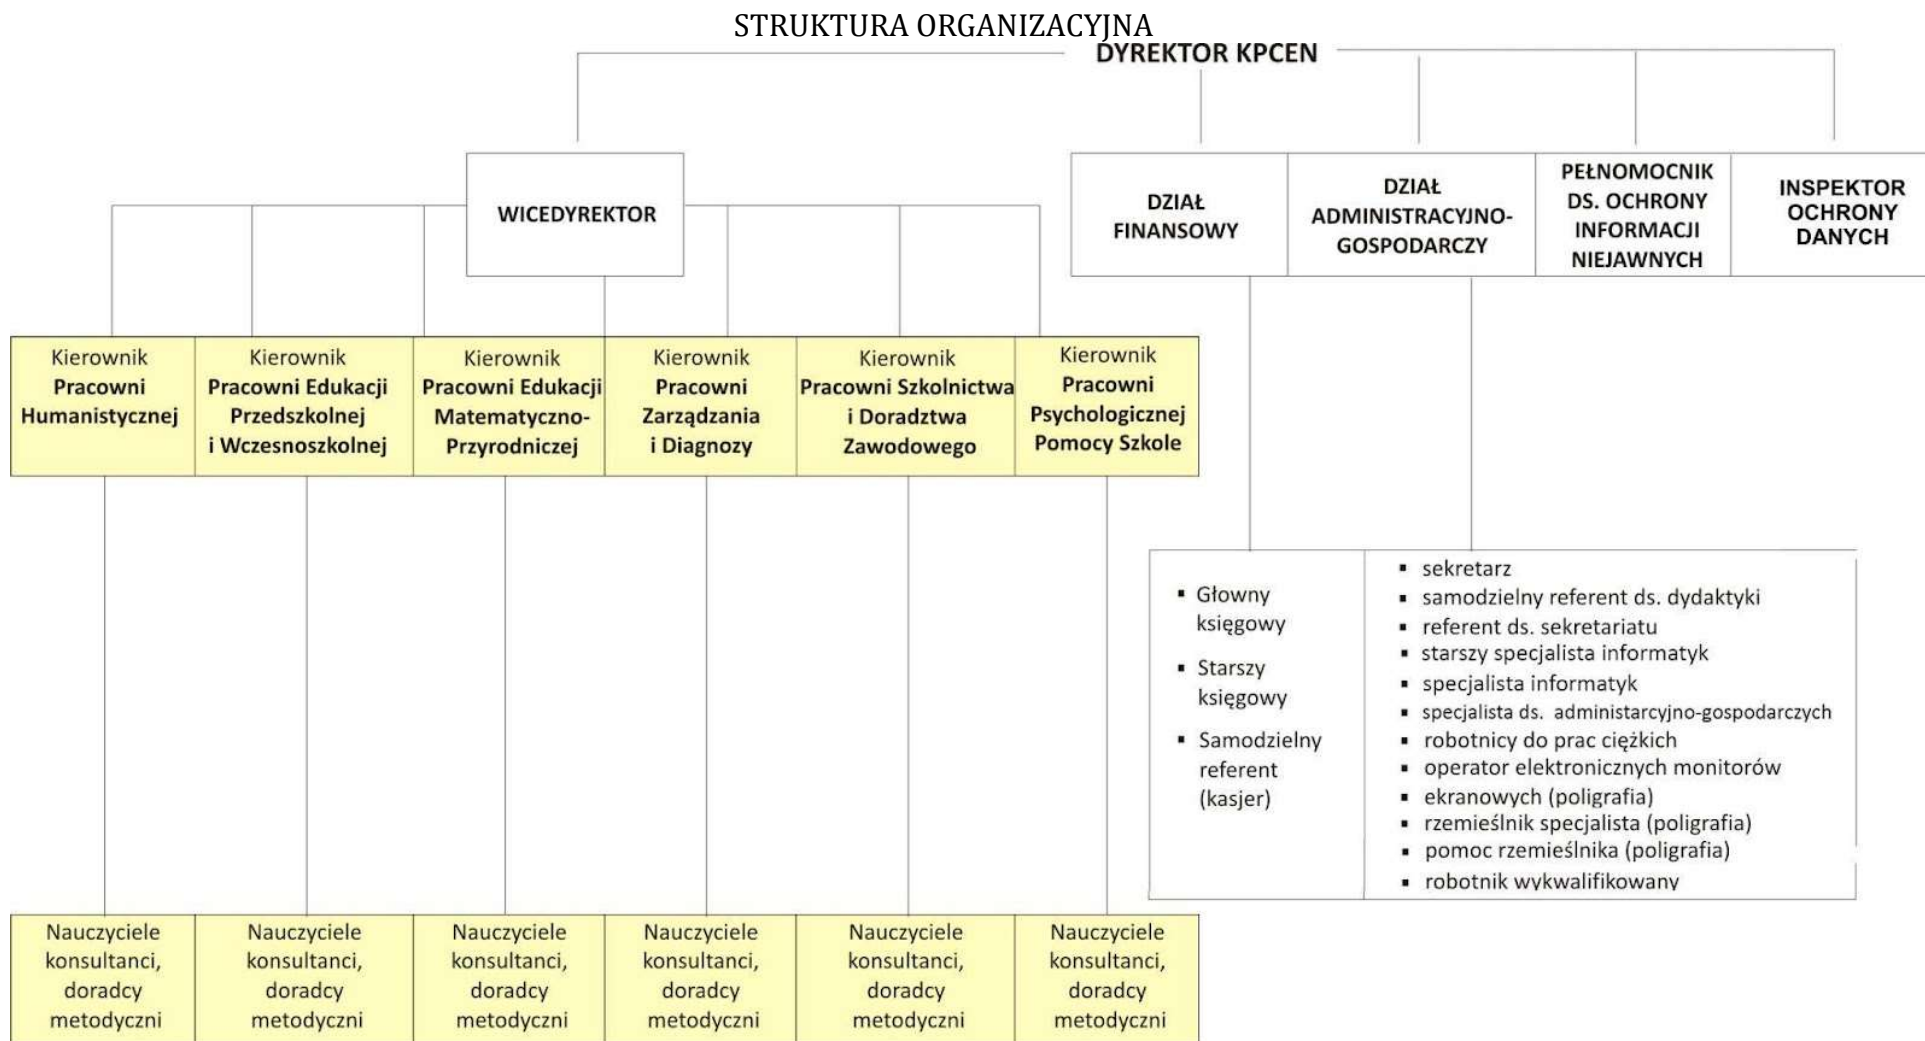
STRUKTURA ORGANIZACYJNA

DYREKTOR KPCEN

WICEDYREKTOR

DZIAŁ FINANSOWY

DZIAŁ ADMINISTRACYJNO-GOSPODARCZY

PEŁNOMOCNIK DS. OCHRONY INFORMACJI NIEJAWNYCH

INSPEKTOR OCHRONY DANYCH

Kierownik Pracowni Humanistycznej

Kierownik Pracowni Edukacji Przedszkolnej i Wczesnoszkolnej

Kierownik Pracowni Edukacji Matematyczno-Przyrodniczej

Kierownik Pracowni Zarządzania i Diagnozy

Kierownik Pracowni Szkolnictwa i Doradztwa Zawodowego

Kierownik Pracowni Psychologicznej Pomocy Szkole

- Głowny księgowy
- Starszy księgowy
- Samodzielny referent (kasjer)

- sekretarz
- samodzielny referent ds. dydaktyki
- referent ds. sekretariatu
- starszy specjalista informatyk
- specjalista informatyk
- specjalista ds. administarcyjno-gospodarczych
- robotnicy do prac ciężkich
- operator elektronicznych monitorów
- ekranowych (poligrafia)
- rzemieślnik specjalista (poligrafia)
- pomoc rzemieślnika (poligrafia)
- robotnik wykwalifikowany

Nauczyciele konsultanci, doradcy metodyczni

Nauczyciele konsultanci, doradcy metodyczni

Nauczyciele konsultanci, doradcy metodyczni

Nauczyciele konsultanci, doradcy metodyczni

Nauczyciele konsultanci, doradcy metodyczni

Nauczyciele konsultanci, doradcy metodyczni